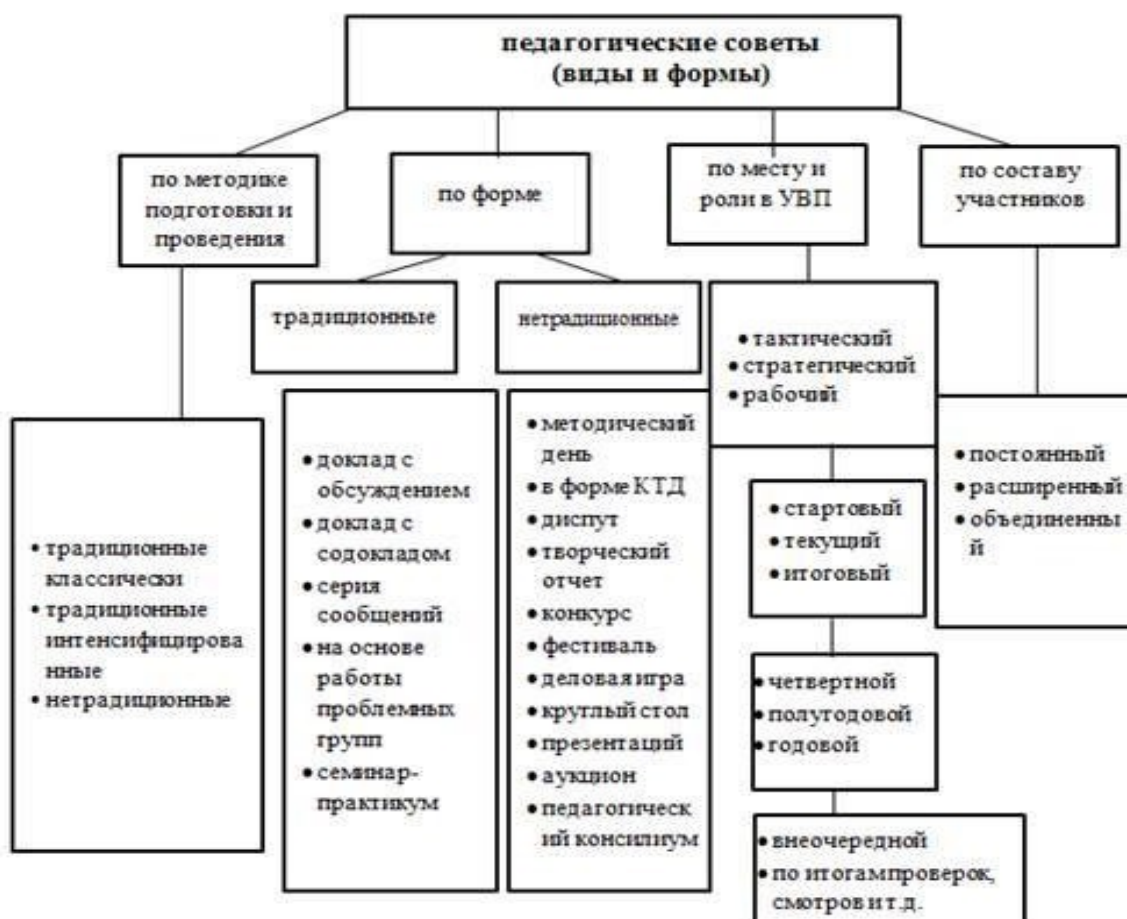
педагогические советы
(виды и формы)

по методике подготовки и проведения

по форме

по месту и роли в УВП

по составу участников

традиционные

нетрадиционные

• тактический
• стратегический
• рабочий

• традиционные классически
• традиционные интенсифицированные
• нетрадиционные

• доклад с обсуждением
• доклад с содокладом
• серия сообщений
• на основе работы проблемных групп
• семинар-практикум

• методический день
• в форме КТД
• диспут
• творческий отчет
• конкурс
• фестиваль
• деловая игра
• круглый стол
• презентаций
• аукцион
• педагогический консилиум

• постоянный
• расширенный
• объединенный

• стартовый
• текущий
• итоговый

• четвертной
• полугодовой
• годовой

• внеочередной
• по итогампроверок, смотров и т.д.